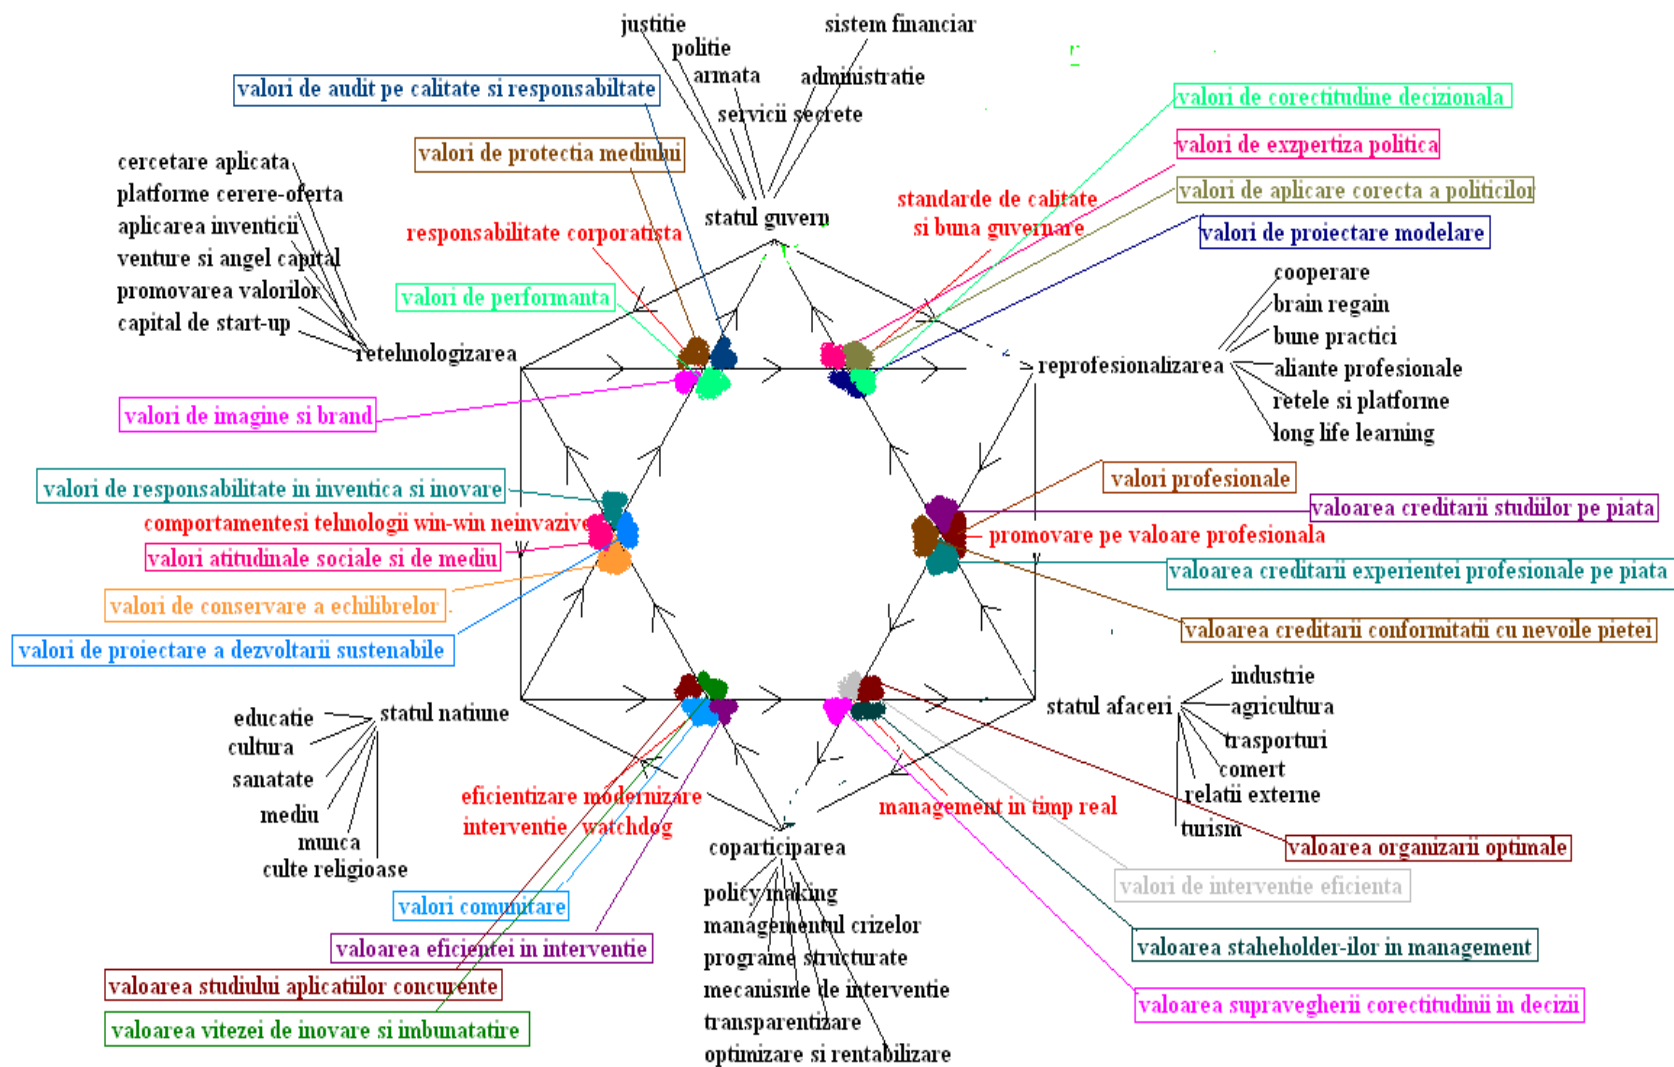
justitie
sistem financiar
politie
armata
administratie
valori de audit pe calitate si responsabiltate
servicii secrete
valori de corectitudine decizionala
valori de exzpertiza politica
valori de protectia mediului
cercetare aplicata
platforme cerere-oferta
aplicarea inventicii
venture si angel capital
promovarea valorilor
capital de start-up
statul guvern
standarde de calitate si buna guvernare
valori de aplicare corecta a politicilor
responsabilitate corporatista
valori de proiectare modelare
cooperare
brain regain
bune practici
valori de performanta
retehnologizarea
reprofesionalizarea
aliante profesionale
retele si platforme
long life learning
valori de imagine si brand
valori profesionale
valori de responsabilitate in inventica si inovare
valoarea creditarii studiilor pe piata
comportamentesi tehnologii win-win neinvazive
promovare pe valoare profesionala
valori atitudinale sociale si de mediu
valoarea creditarii experientei profesionale pe piata
valori de conservare a echilibrelor
valoarea creditarii conformitatii cu nevoile pietei
valori de proiectare a dezvoltarii sustenabile
industrie
educatie
statul natiune
statul afaceri
agricultura
cultura
trasporturi
sanatate
comert
eficientizare modernizare
relatii externe
mediu
management in timp real
interventie watchdog
munca
turism
coparticiparea
valoarea organizarii optimale
culte religioase
policy making
valori de interventie eficienta
valori comunitare
managementul crizelor
programe structurate
valoarea eficientei in interventie
valoarea staheholder-ilor in management
mecanisme de interventie
valoarea studiului aplicatiilor concurente
transparentizare
valoarea supravegherii corectitudinii in decizii
valoarea vitezei de inovare si imbunatatire
optimizare si rentabilizare